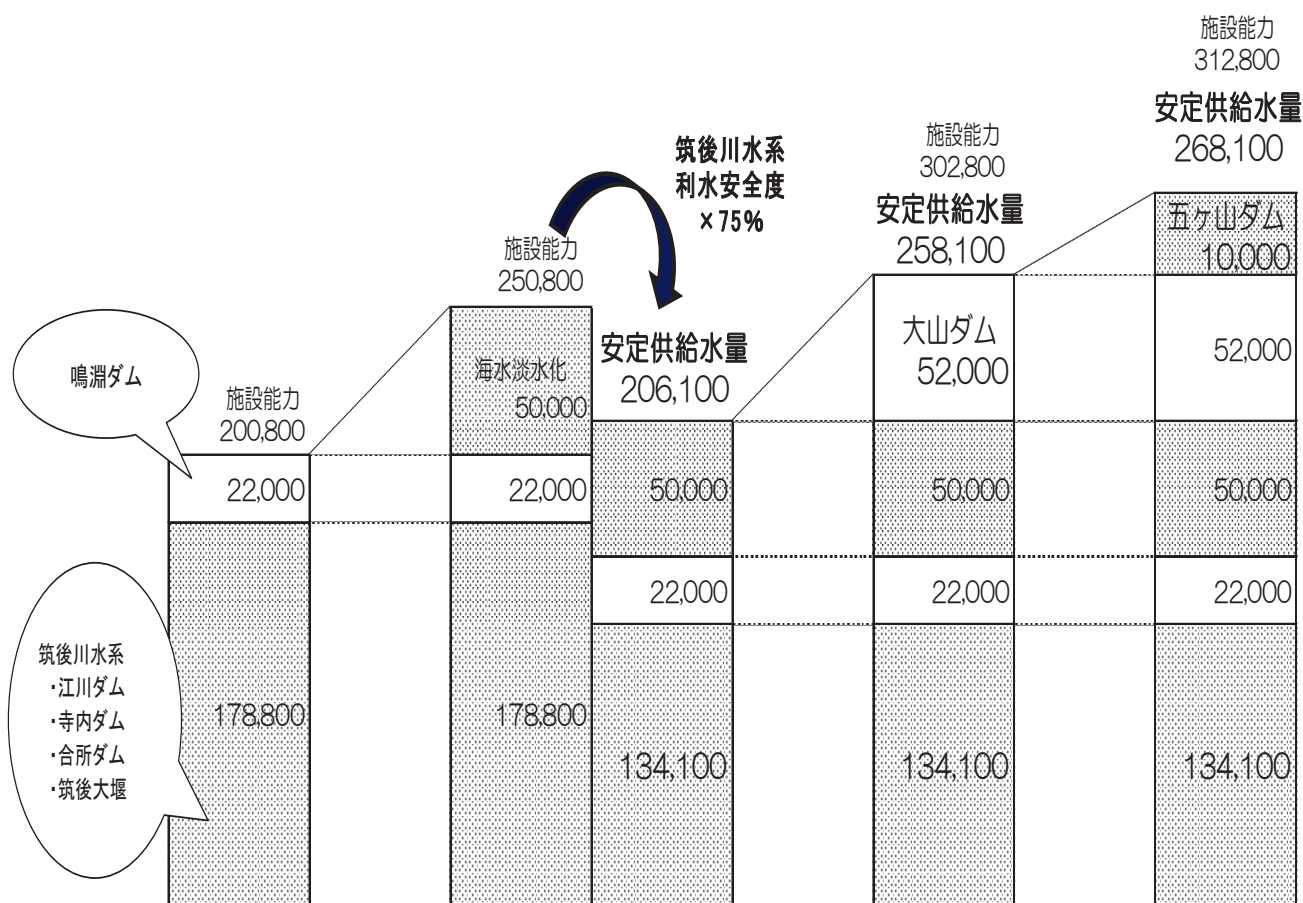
施設能力
312,800

安定供給水量
268,100

筑後川水系
利水安全度
×75%

施設能力
302,800

安定供給水量
258,100

施設能力
250,800

五ヶ山ダム
10,000

鳴淵ダム

施設能力
200,800

海水淡水化
50,000

安定供給水量
206,100

大山ダム
52,000

52,000

22,000

22,000

50,000

50,000

50,000

22,000

22,000

22,000

筑後川水系
・江川ダム
・寺内ダム
・合所ダム
・筑後大堰

178,800

178,800

134,100

134,100

134,100